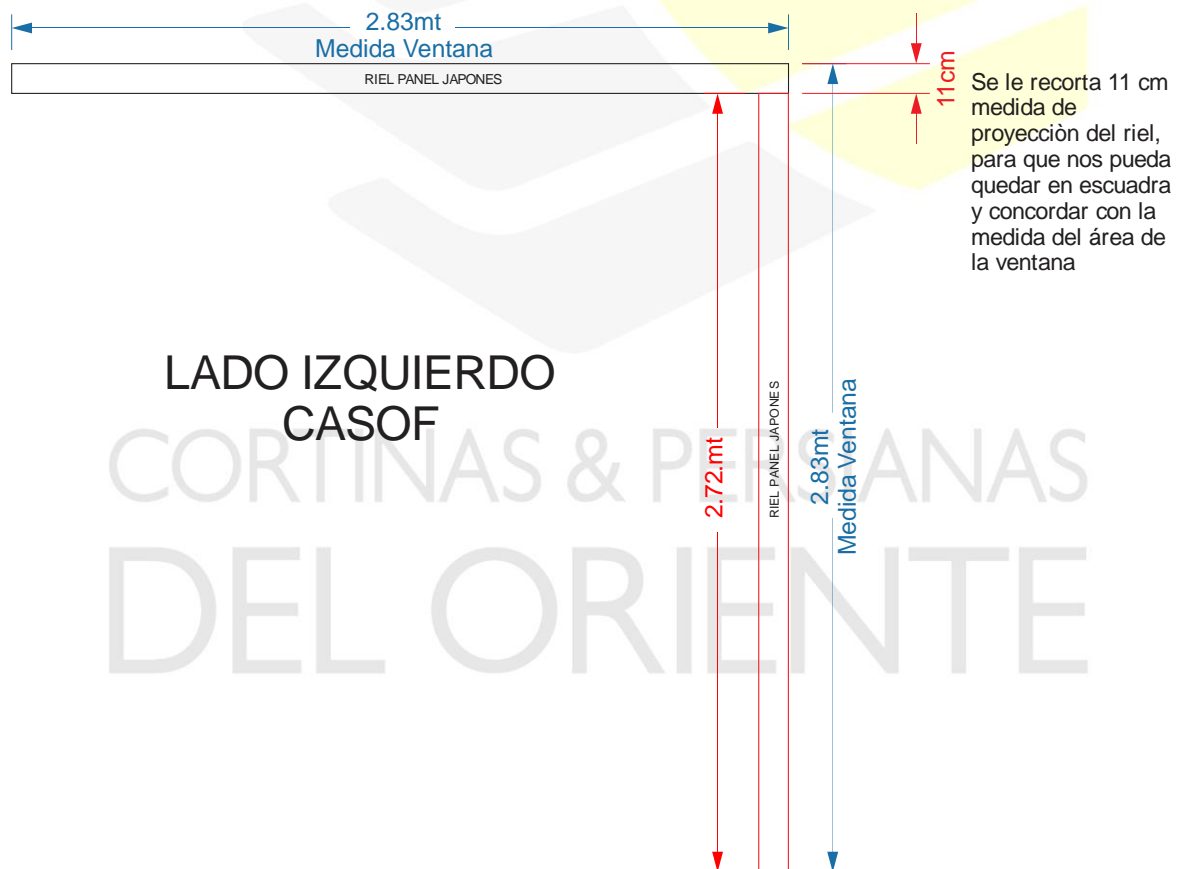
2.83mt
Medida Ventana

RIEL PANEL JAPONES

11cm

Se le recorta 11 cm medida de proyecciòn del riel, para que nos pueda quedar en escuadra y concordar con la medida del área de la ventana

LADO IZQUIERDO
CASOF

2.72.mt

RIEL PANEL JAPONES

2.83mt
Medida Ventana

CORTINAS & PERSIANAS
DEL ORIENTE